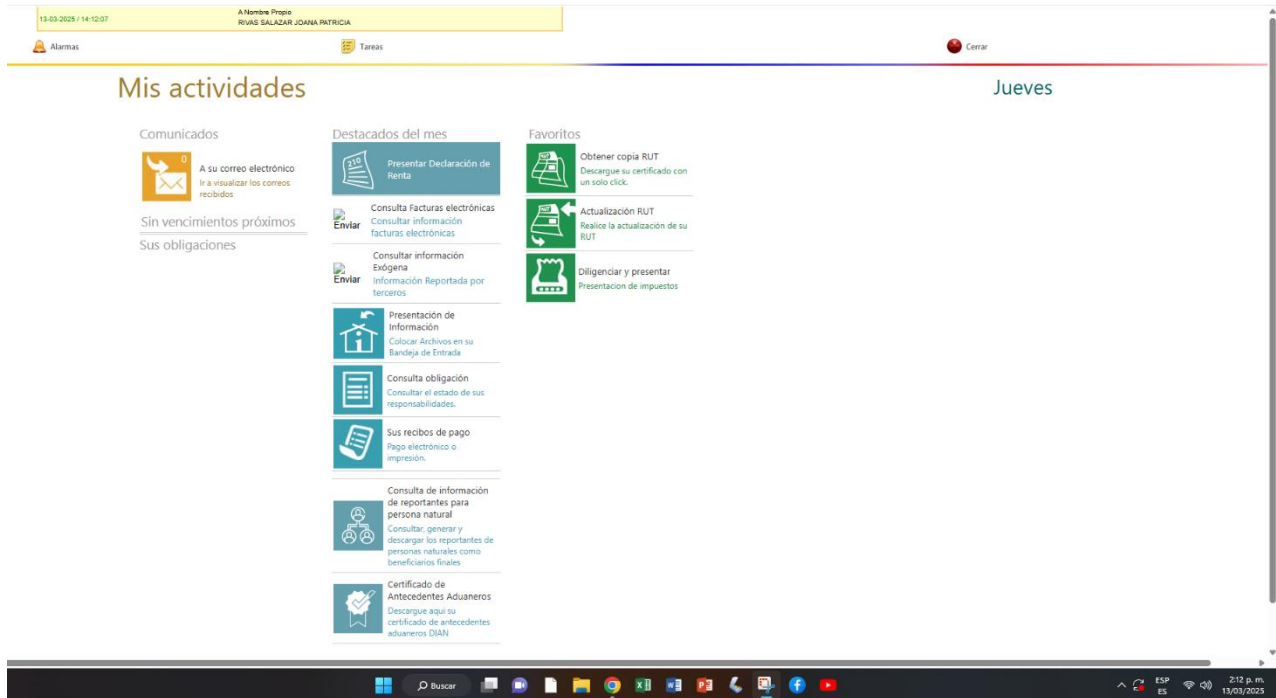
13-03-2025 / 14:12:07
A Nombre Propio
RIVAS SALAZAR JOANA PATRICIA

Alarmas
Tareas
Cerrar

Mis actividades

Jueves

Comunicados

0

A su correo electrónico
Ir a visualizar los correos recibidos

Sin vencimientos próximos

Sus obligaciones

Destacados del mes

210

Presentar Declaración de Renta

Enviar
Consulta Facturas electrónicas
Consultar información facturas electrónicas

Enviar
Consultar información Exógena
Información Reportada por terceros

Presentación de Información
Colocar Archivos en su Bandeja de Entrada

Consulta obligación
Consultar el estado de sus responsabilidades.

Sus recibos de pago
Pago electrónico o impresión.

Consulta de información de reportantes para persona natural
Consultar, generar y descargar los reportantes de personas naturales como beneficiarios finales

Certificado de Antecedentes Aduaneros
Descargue aqui su certificado de antecedentes aduaneros DIAN

Favoritos

Obtener copia RUT
Descargue su certificado con un solo click.

Actualización RUT
Realice la actualización de su RUT

Diligenciar y presentar
Presentacion de impuestos

Buscar

ESP
ES
2:12 p. m.
13/03/2025